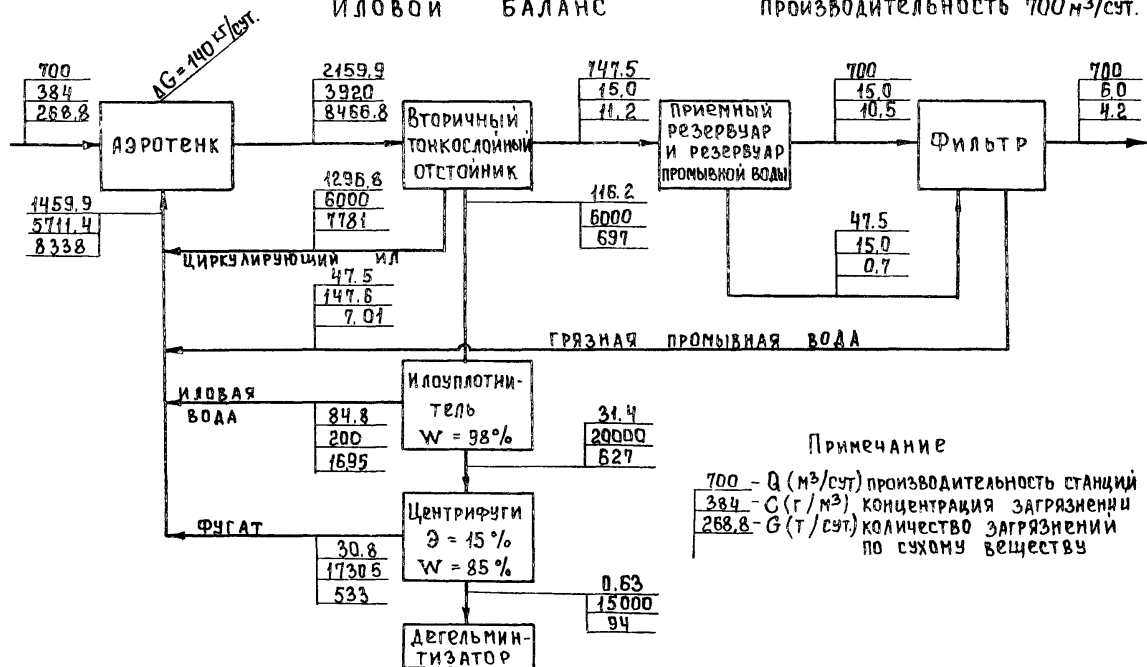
ИЛОВОЙ БАЛАНС

ПРОИЗВОДИТЕЛЬНОСТЬ 700 м³/сут.

$\Delta G = 140$ кг/сут.

700
384
268.8

АЭРОТЕНК

2159.9
3920
8466.8

Вторичный тонкослойный отстойник

747.5
15.0
11.2

Приемный резервуар и резервуар промывной воды

700
15.0
10.5

Фильтр

700
6.0
4.2

1459.9
5711.4
8338

1296.8
6000
7781

ЦИРКУЛИРУЮЩИЙ ИЛ

116.2
6000
697

47.5
15.0
0.7

47.5
147.6
7.01

ГРЯЗНАЯ ПРОМЫВНАЯ ВОДА

ИЛОВАЯ ВОДА

84.8
200
1695

Илоуплотнитель
W = 98%

31.4
20000
627

Примечание

700 - Q (м³/сут) производительность станций
384 - C (г/м³) концентрация загрязнений
268.8 - G (т/сут) количество загрязнений по сухому веществу

ФУГАТ

30.8
17305
533

Центрифуги
Э = 15%
W = 85%

0.63
15000
94

Дегельминтизатор